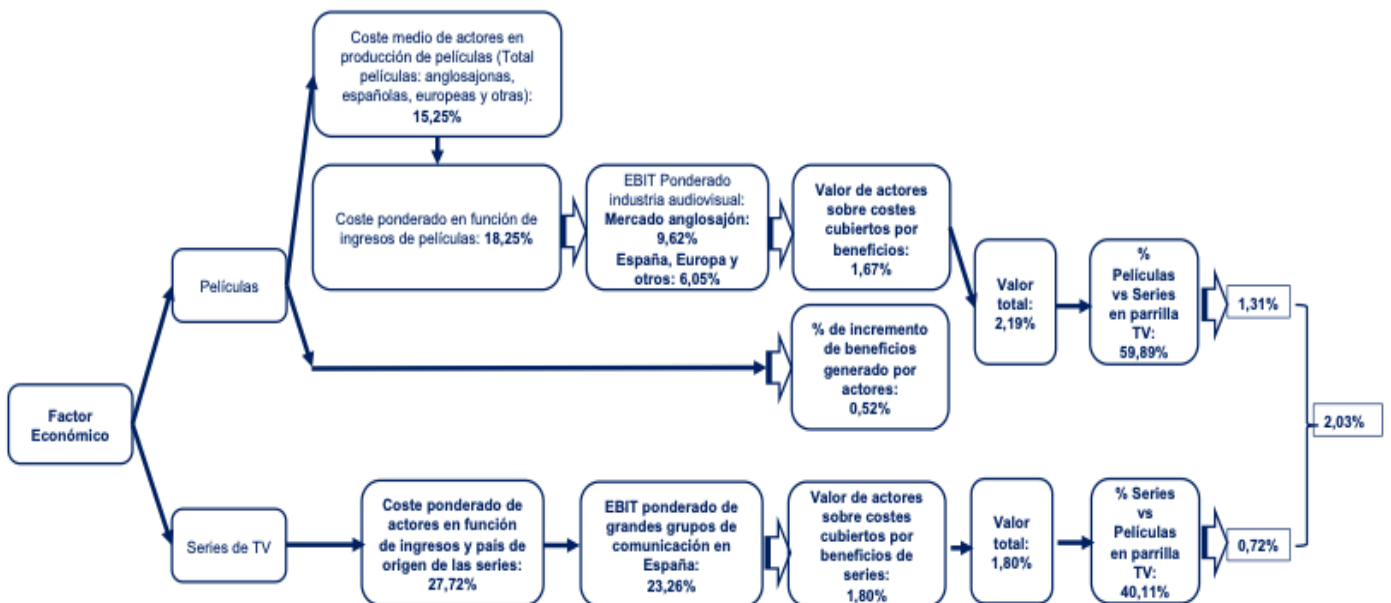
Factor Económico

Películas

Coste medio de actores en producción de películas (Total películas: anglosajonas, españolas, europeas y otras): 15,25%

Coste ponderado en función de ingresos de películas: 18,25%

EBIT Ponderado industria audiovisual: Mercado anglosajón: 9,62% España, Europa y otros: 6,05%

Valor de actores sobre costes cubiertos por beneficios: 1,67%

% de incremento de beneficios generado por actores: 0,52%

Valor total: 2,19%

% Películas vs Series en parrilla TV: 59,89%

1,31%

Series de TV

Coste ponderado de actores en función de ingresos y país de origen de las series: 27,72%

EBIT ponderado de grandes grupos de comunicación en España: 23,26%

Valor de actores sobre costes cubiertos por beneficios de series: 1,80%

Valor total: 1,80%

% Series vs Películas en parrilla TV: 40,11%

0,72%

2,03%